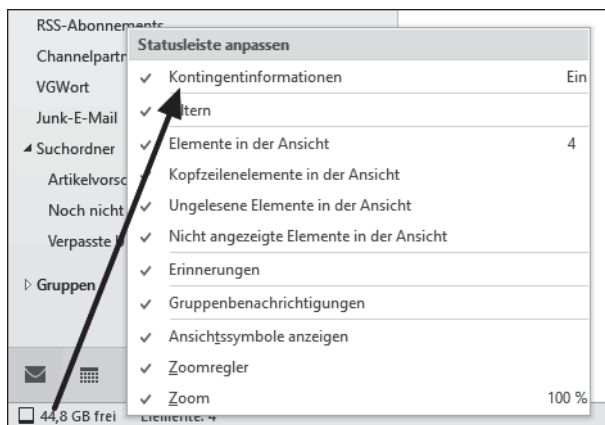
RSS-Abonnements
Channelpartn
VGWort
Junk-E-Mail
◢ Suchordner
Artikelvorsc
Noch nicht
Verpasste
▷ Gruppen

Statusleiste anpassen
✓ Kontingentinformationen Ein
✓ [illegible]ltern
✓ Elemente in der Ansicht 4
✓ Kopfzeilenelemente in der Ansicht
✓ Ungelesene Elemente in der Ansicht
✓ Nicht angezeigte Elemente in der Ansicht
✓ Erinnerungen
✓ Gruppenbenachrichtigungen
✓ Ansichtssymbole anzeigen
✓ Zoomregler
✓ Zoom 100 %

44,8 GB frei Elemente: 4